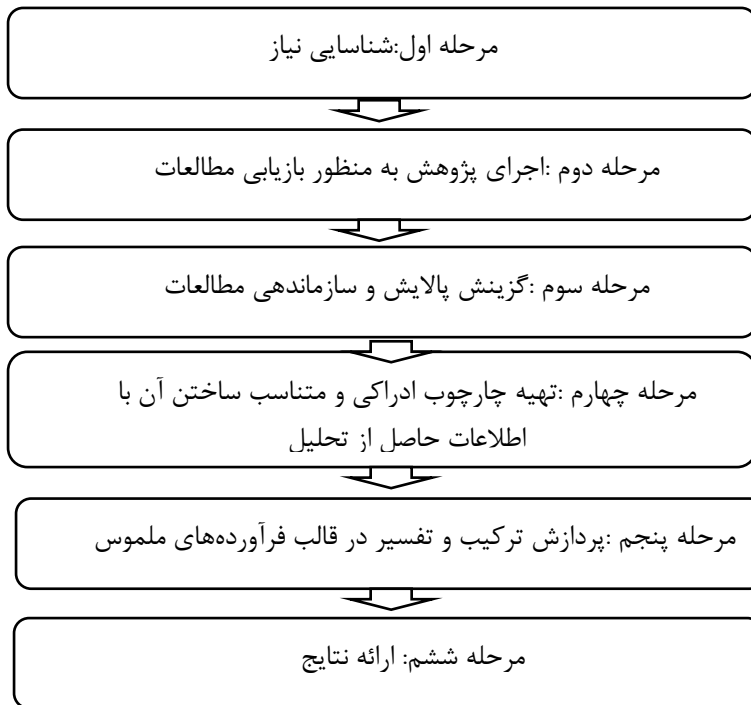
مرحله اول:شناسایی نیاز

مرحله دوم :اجرای پژوهش به منظور بازیابی مطالعات

مرحله سوم :گزینش پالایش و سازماندهی مطالعات

مرحله چهارم :تهیه چارچوب ادراکی و متناسب ساختن آن با اطلاعات حاصل از تحلیل

مرحله پنجم :پردازش ترکیب و تفسیر در قالب فرآورده‌های ملموس

مرحله ششم: ارائه نتایج